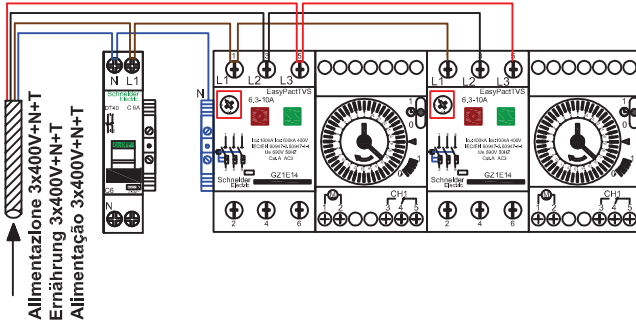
Alimentazione 3x400V+N+T
Ernährung 3x400V+N+T
Alimentação 3x400V+N+T

N L1
Schneider Electric
DT40 C 6A
C6
N

N
L1 L2 L3
1 3 5
EasyPactTVS
6,3-10A
Schneider Electric
GZ1E14
2 4 6

CH1
1 2 3 4

L1 L2 L3
1 3 5
EasyPactTVS
6,3-10A
Schneider Electric
GZ1E14
2 4 6

CH1
1 2 3 4 5